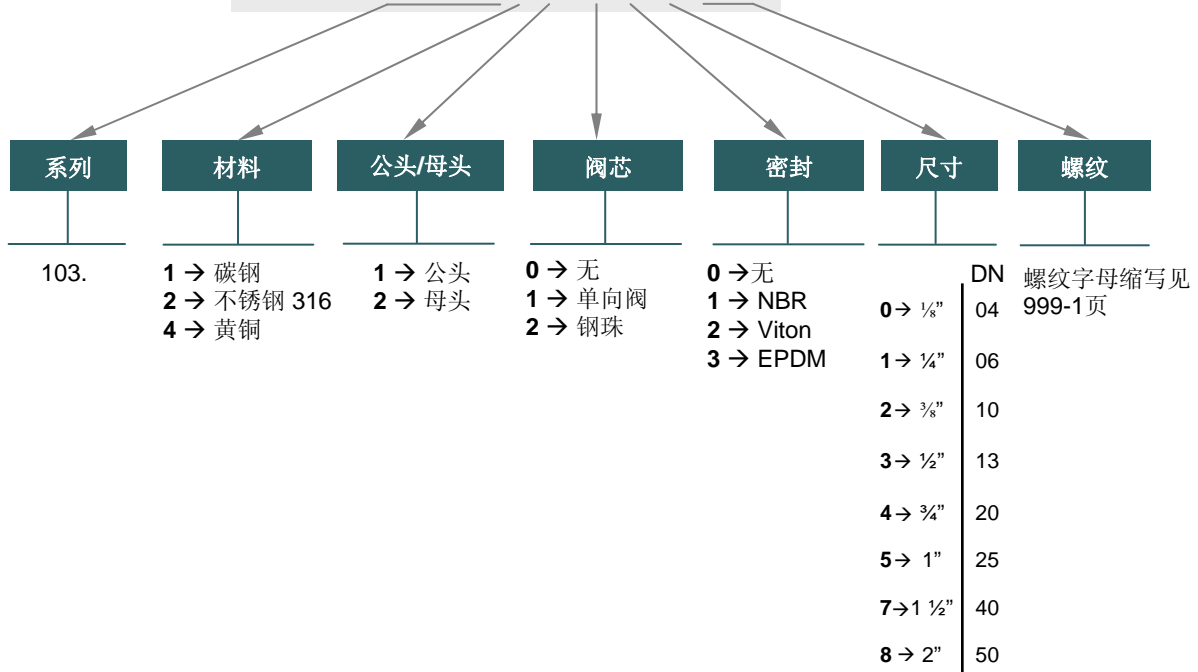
系列

103.

材料

**1** → 碳钢
**2** → 不锈钢 316
**4** → 黄铜

公头/母头

**1** → 公头
**2** → 母头

阀芯

**0** → 无
**1** → 单向阀
**2** → 钢珠

密封

**0** →无
**1** → NBR
**2** → Viton
**3** → EPDM

尺寸

| | DN |
|---|---|
| **0**→ ⅛" | 04 |
| **1**→ ¼" | 06 |
| **2**→ ⅜" | 10 |
| **3**→ ½" | 13 |
| **4**→ ¾" | 20 |
| **5**→ 1" | 25 |
| **7**→1 ½" | 40 |
| **8** → 2" | 50 |

螺纹

螺纹字母缩写见999-1页